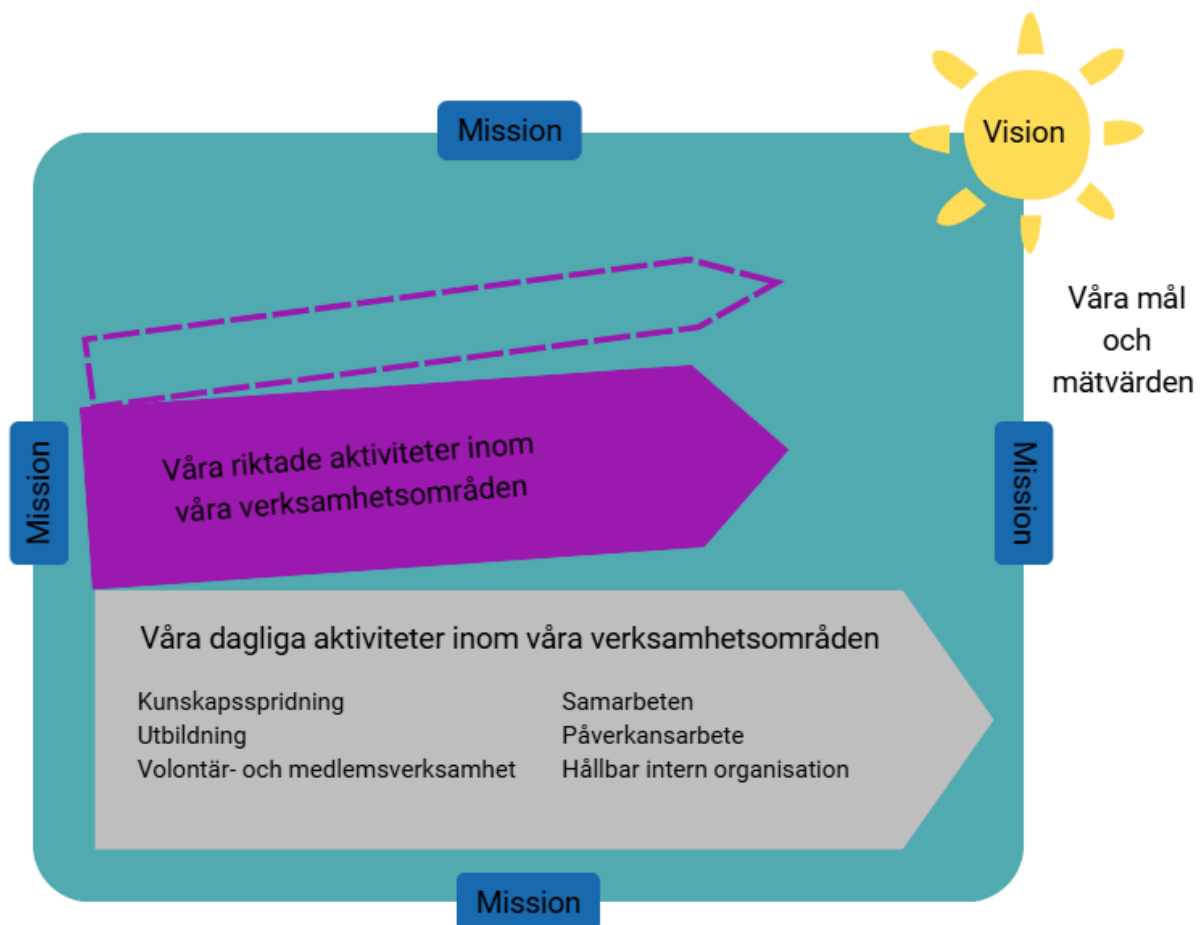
Mission

Vision

Våra mål och mätvärden

Mission

Mission

Våra riktade aktiviteter inom våra verksamhetsområden

Våra dagliga aktiviteter inom våra verksamhetsområden

Kunskapsspridning
Utbildning
Volontär- och medlemsverksamhet

Samarbeten
Påverkansarbete
Hållbar intern organisation

Mission